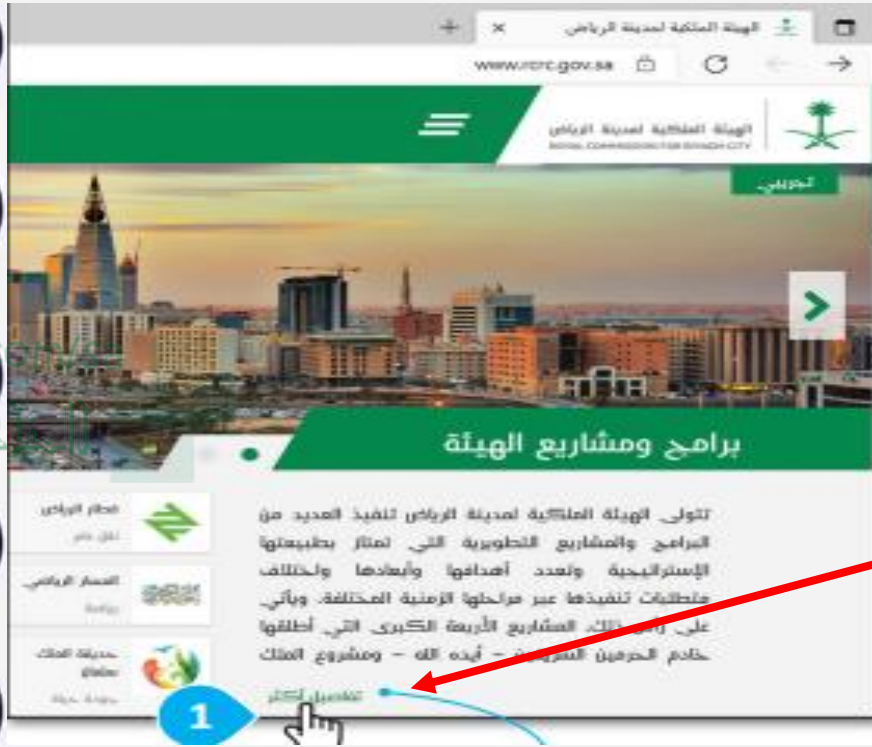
الهيئة الملكية لمدينة الرياض

www.rcrc.gov.sa

الهيئة الملكية لمدينة الرياض
ROYAL COMMISSION FOR RIYADH CITY

تجريبي

برامج ومشاريع الهيئة

تتولى الهيئة الملكية لمدينة الرياض تنفيذ العديد من البرامج والمشاريع التطويرية التي تمتاز بطبيعتها الإستراتيجية وتعدد أهدافها وأبعادها واختلاف متطلبات تنفيذها عبر مراحلها الزمنية المختلفة، ويأتي على رأس ذلك المشاريع الأربعة الكبرى التي أطلقها خادم الحرمين الشريفين – أيده الله – ومشروع الملك

تفاصيل أكثر

قطار الرياض
نقل عام

المسار الرياضي
رياضة

حديقة الملك سلمان
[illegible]

1